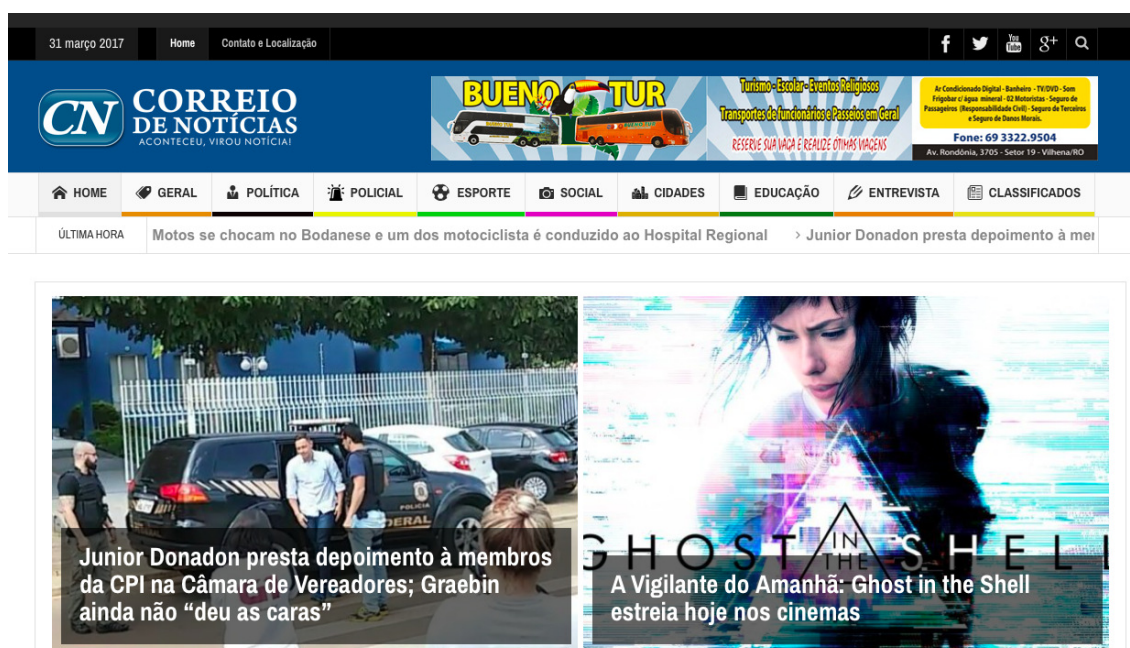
31 março 2017 Home Contato e Localização

$g^+$

CN CORREIO DE NOTÍCIAS ACONTECEU, VIROU NOTÍCIA!

BUENO TUR

Turismo - Escolar - Eventos Religiosos
Transportes de funcionários e Passeios em Geral
RESERVE SUA VAGA E REALIZE ÓTIMAS VIAGENS

Ar Condicionado Digital - Banheiro - TV/DVD - Som Frigobar c/ água mineral - 02 Motoristas - Seguro de Passageiros (Responsabilidade Civil) - Seguro de Terceiros e Seguro de Danos Morais.
Fone: 69 3322.9504
Av. Rondônia, 3705 - Setor 19 - Vilhena/RO

HOME GERAL POLÍTICA POLICIAL ESPORTE SOCIAL CIDADES EDUCAÇÃO ENTREVISTA CLASSIFICADOS

ÚLTIMA HORA Motos se chocam no Bodanese e um dos motociclista é conduzido ao Hospital Regional › Junior Donadon presta depoimento à mer

DERAL

Junior Donadon presta depoimento à membros da CPI na Câmara de Vereadores; Graebin ainda não “deu as caras”

GHOST IN THE SHELL

A Vigilante do Amanhã: Ghost in the Shell estreia hoje nos cinemas